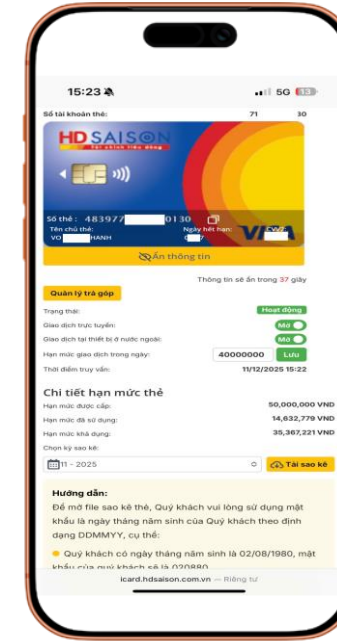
15:23

5G 13

Số tài khoản thẻ: 71 30

HD SAISON

Tài chính tiêu dùng

Số thẻ: 483977 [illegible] 0130

Tên chủ thẻ: VO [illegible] HANH

Ngày hết hạn: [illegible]

VISA

Ẩn thông tin

Thông tin sẽ ẩn trong 37 giây

Quản lý trả góp

Trạng thái: Hoạt động

Giao dịch trực tuyến: Mở

Giao dịch tại thiết bị ở nước ngoài: Mở

Hạn mức giao dịch trong ngày: 40000000 Lưu

Thời điểm truy vấn: 11/12/2025 15:22

Chi tiết hạn mức thẻ

Hạn mức được cấp: 50,000,000 VND

Hạn mức đã sử dụng: 14,632,779 VND

Hạn mức khả dụng: 35,367,221 VND

Chọn kỳ sao kê:

11 - 2025

Tải sao kê

Hướng dẫn:

Để mở file sao kê thẻ, Quý khách vui lòng sử dụng mật khẩu là ngày tháng năm sinh của Quý khách theo định dạng DDMMYY, cụ thể:

Quý khách có ngày tháng năm sinh là 02/08/1980, mật khẩu của quý khách sẽ là 020880

icard.hdsaison.com.vn — Riêng tư